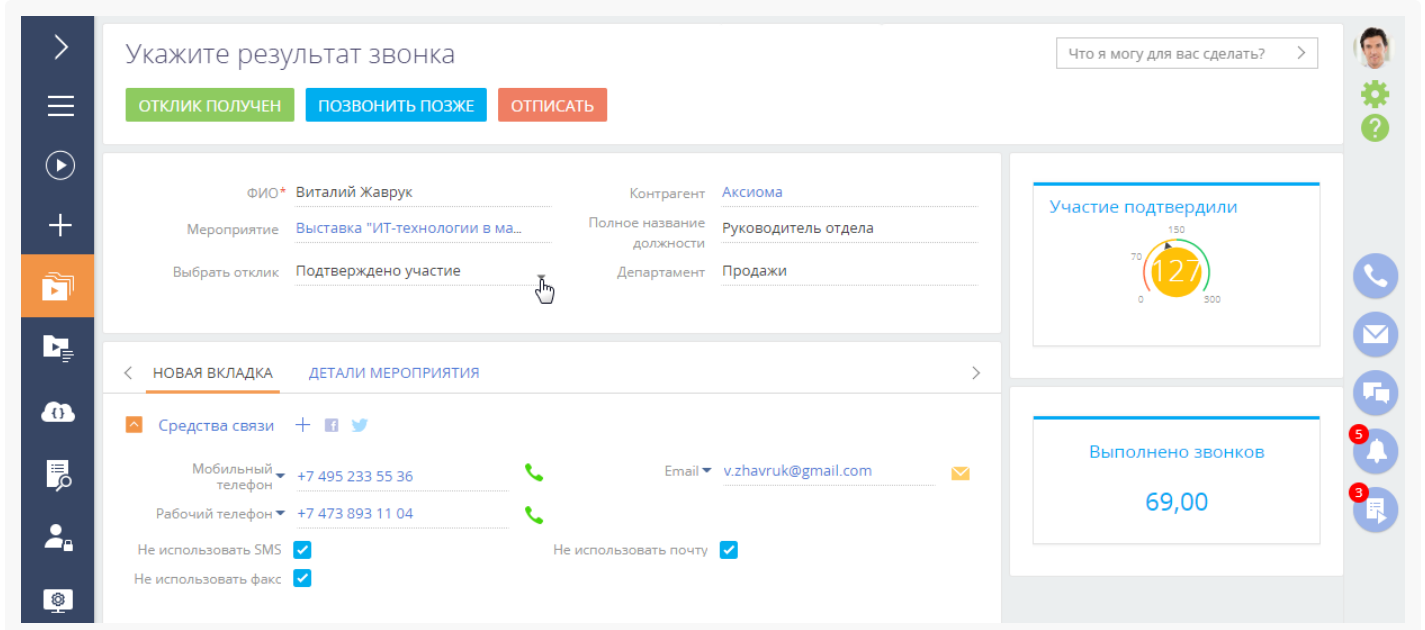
Укажите результат звонка

Что я могу для вас сделать?

ОТКЛИК ПОЛУЧЕН ПОЗВОНИТЬ ПОЗЖЕ ОТПИСАТЬ

ФИО* Виталий Жаврук

Мероприятие Выставка "ИТ-технологии в ма...

Выбрать отклик Подтверждено участие

Контрагент Аксиома

Полное название должности Руководитель отдела

Департамент Продажи

Участие подтвердили

150
70
127
0
300

НОВАЯ ВКЛАДКА ДЕТАЛИ МЕРОПРИЯТИЯ

Средства связи

Мобильный телефон +7 495 233 55 36

Рабочий телефон +7 473 893 11 04

Email v.zhavruk@gmail.com

Не использовать SMS

Не использовать факс

Не использовать почту

Выполнено звонков

69,00

5

3